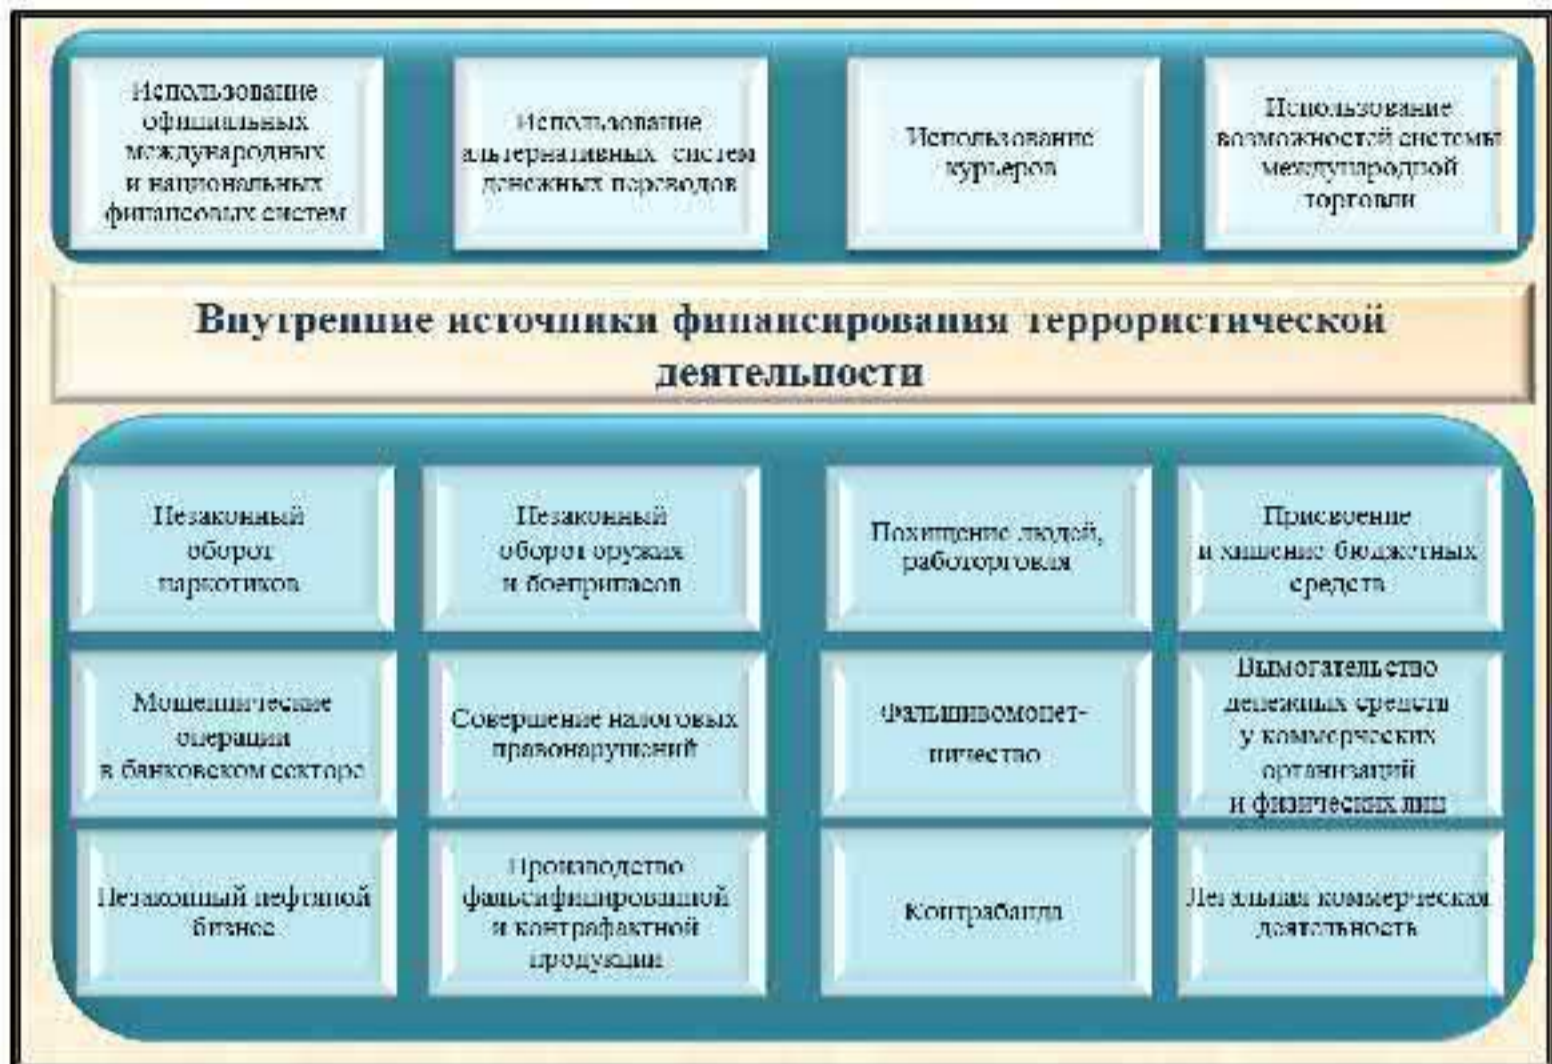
Использование официальных международных и национальных финансовых систем

Использование альтернативных систем денежных переводов

Использование курьеров

Использование возможностей системы международной торговли

Внутренние источники финансирования террористической деятельности

Незаконный оборот наркотиков

Незаконный оборот оружия и боеприпасов

Похищение людей, работорговля

Присвоение и хищение бюджетных средств

Мошеннические операции в банковском секторе

Совершение налоговых правонарушений

Фальшивомонетничество

Вымогательство денежных средств у коммерческих организаций и физических лиц

Незаконный нефтяной бизнес

Производство фальсифицированной и контрафактной продукции

Контрабанда

Легальная коммерческая деятельность